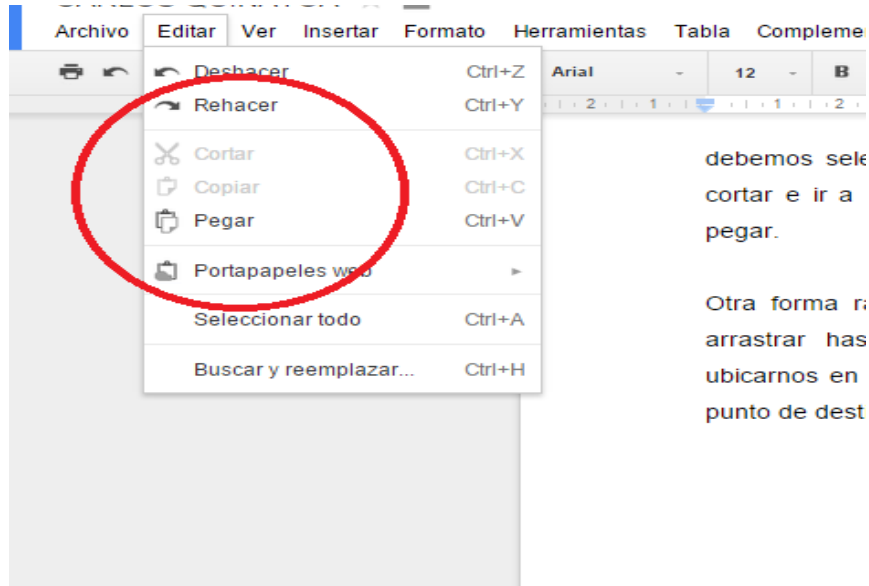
Archivo Editar Ver Insertar Formato Herramientas Tabla Complemen

Arial 12 B

Deshacer Ctrl+Z
Rehacer Ctrl+Y
Cortar Ctrl+X
Copiar Ctrl+C
Pegar Ctrl+V
Portapapeles web
Seleccionar todo Ctrl+A
Buscar y reemplazar... Ctrl+H

debemos sele
cortar e ir a
pegar.

Otra forma ra
arrastrar has
ubicarnos en
punto de dest